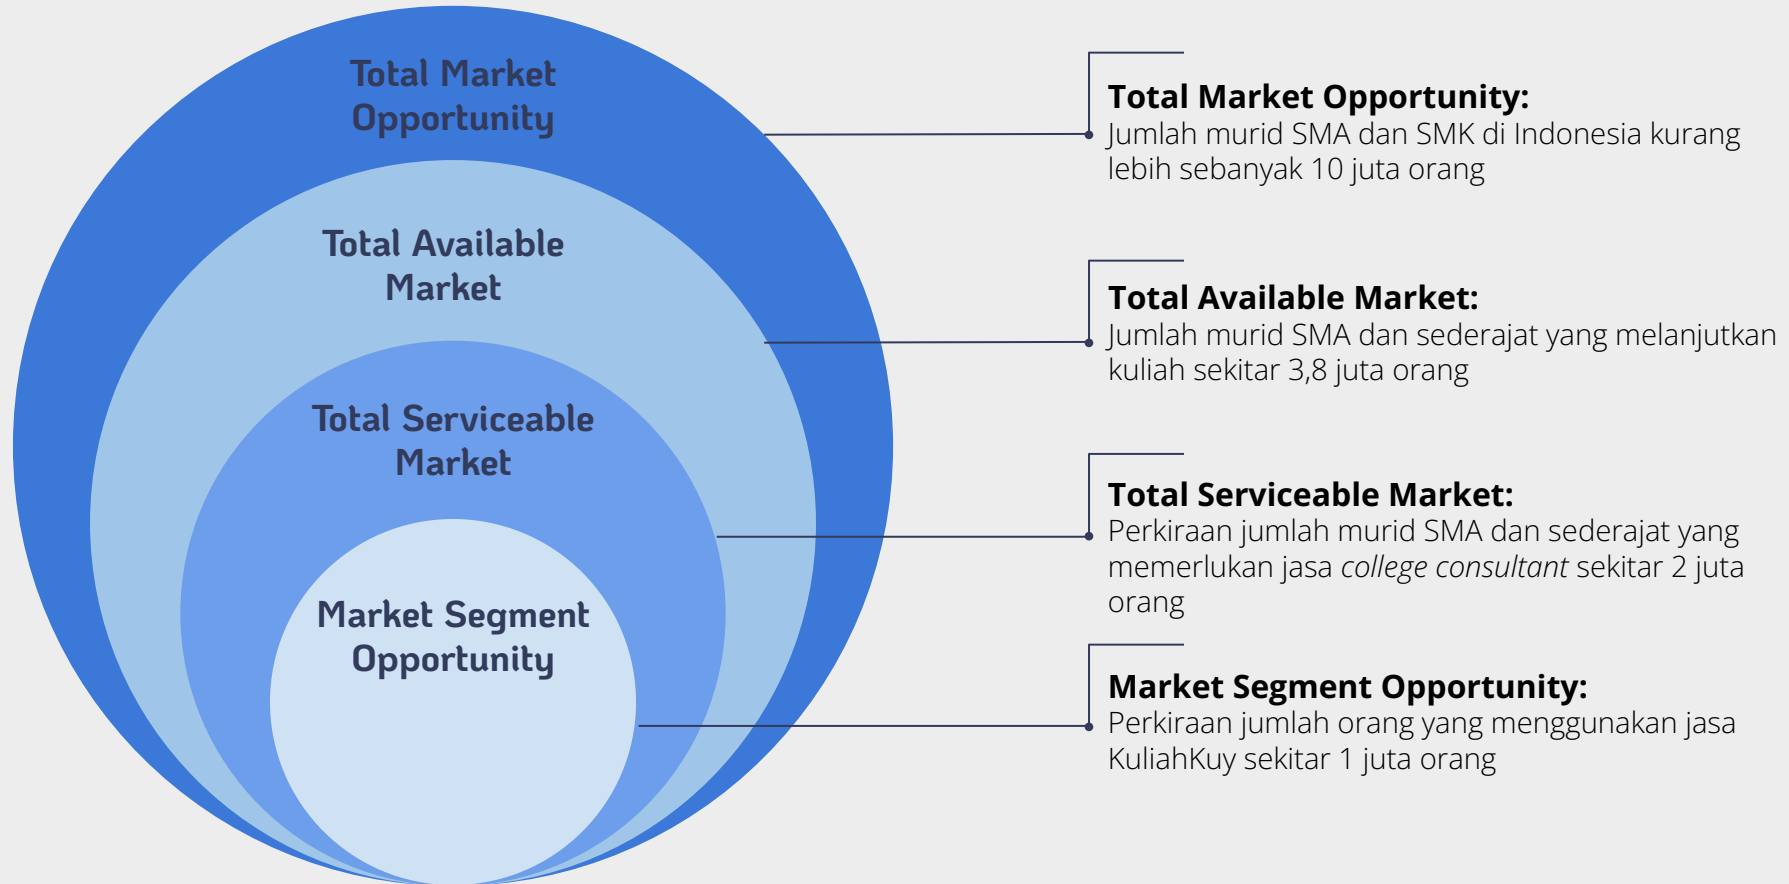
Total Market Opportunity

Total Available Market

Total Serviceable Market

Market Segment Opportunity

**Total Market Opportunity:**
Jumlah murid SMA dan SMK di Indonesia kurang lebih sebanyak 10 juta orang

**Total Available Market:**
Jumlah murid SMA dan sederajat yang melanjutkan kuliah sekitar 3,8 juta orang

**Total Serviceable Market:**
Perkiraan jumlah murid SMA dan sederajat yang memerlukan jasa *college consultant* sekitar 2 juta orang

**Market Segment Opportunity:**
Perkiraan jumlah orang yang menggunakan jasa KuliahKuy sekitar 1 juta orang